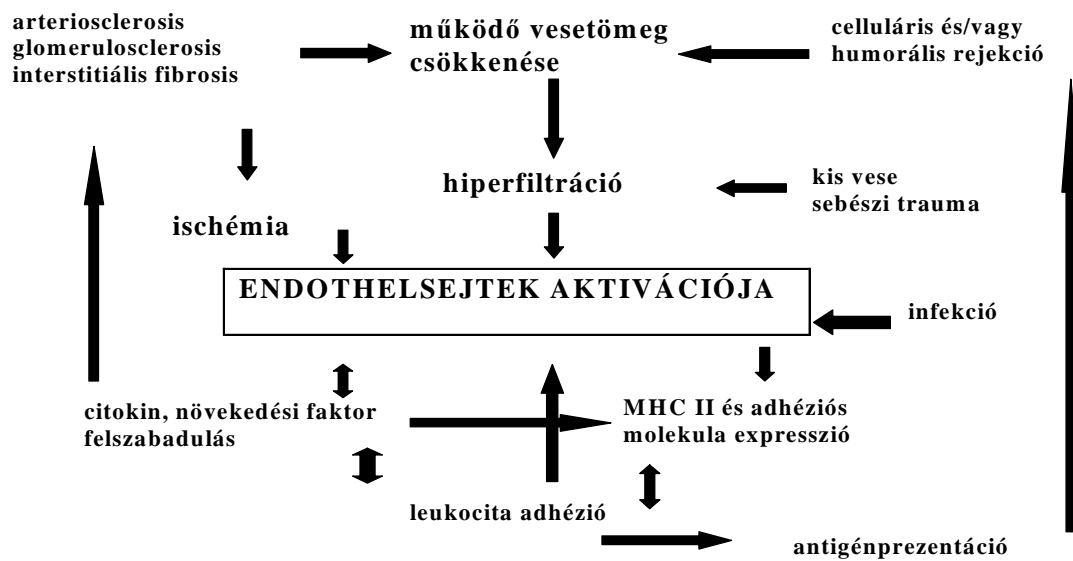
arteriosclerosis
glomerulosclerosis
interstitiális fibrosis

működő vesetömeg
csökkenése

celluláris és/vagy
humorális rejekció

hiperfiltráció

kis vese
sebészi trauma

ischémia

ENDOTHELSEJTEK AKTIVÁCIÓJA

infekció

citokin, növekedési faktor
felszabadulás

MHC II és adhéziós
molekula expresszió

leukocita adhézió

antigénprezentáció